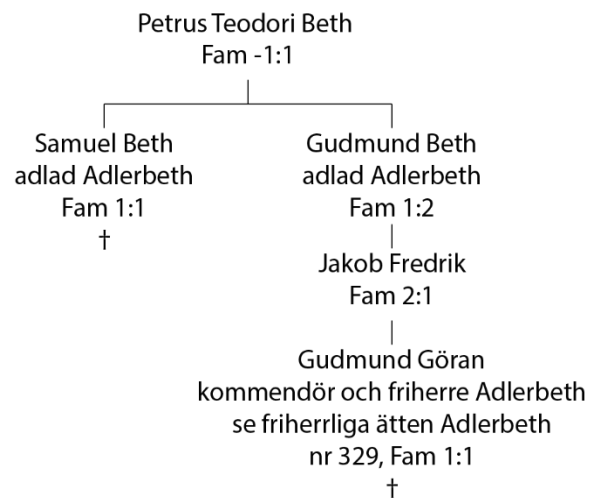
Petrus Teodori Beth
Fam -1:1

Samuel Beth
adlad Adlerbeth
Fam 1:1
†

Gudmund Beth
adlad Adlerbeth
Fam 1:2

Jakob Fredrik
Fam 2:1

Gudmund Göran
kommendör och friherre Adlerbeth
se friherrliga ätten Adlerbeth
nr 329, Fam 1:1
†